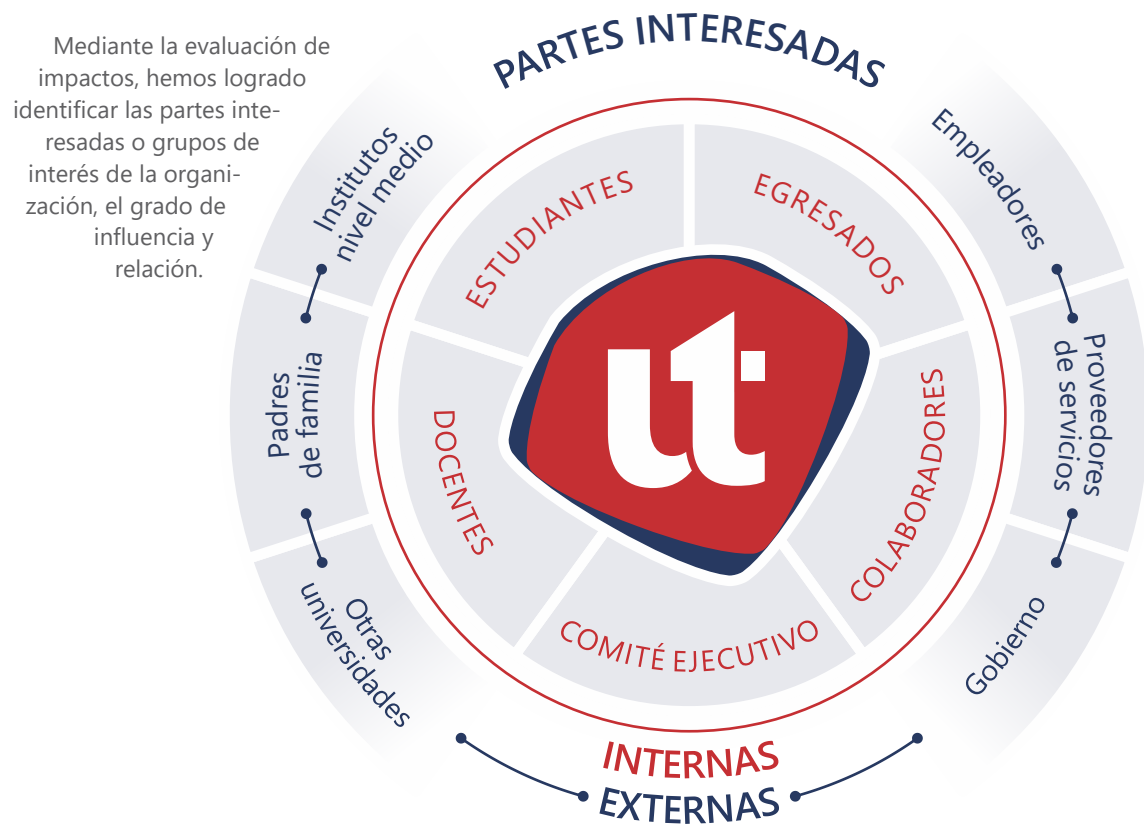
Mediante la evaluación de impactos, hemos logrado identificar las partes interesadas o grupos de interés de la organización, el grado de influencia y relación.

PARTES INTERESADAS

Institutos nivel medio

Empleadores

Padres de familia

Proveedores de servicios

Otras universidades

Gobierno

ESTUDIANTES

EGRESADOS

DOCENTES

COLABORADORES

COMITÉ EJECUTIVO

ut

INTERNAS

EXTERNAS